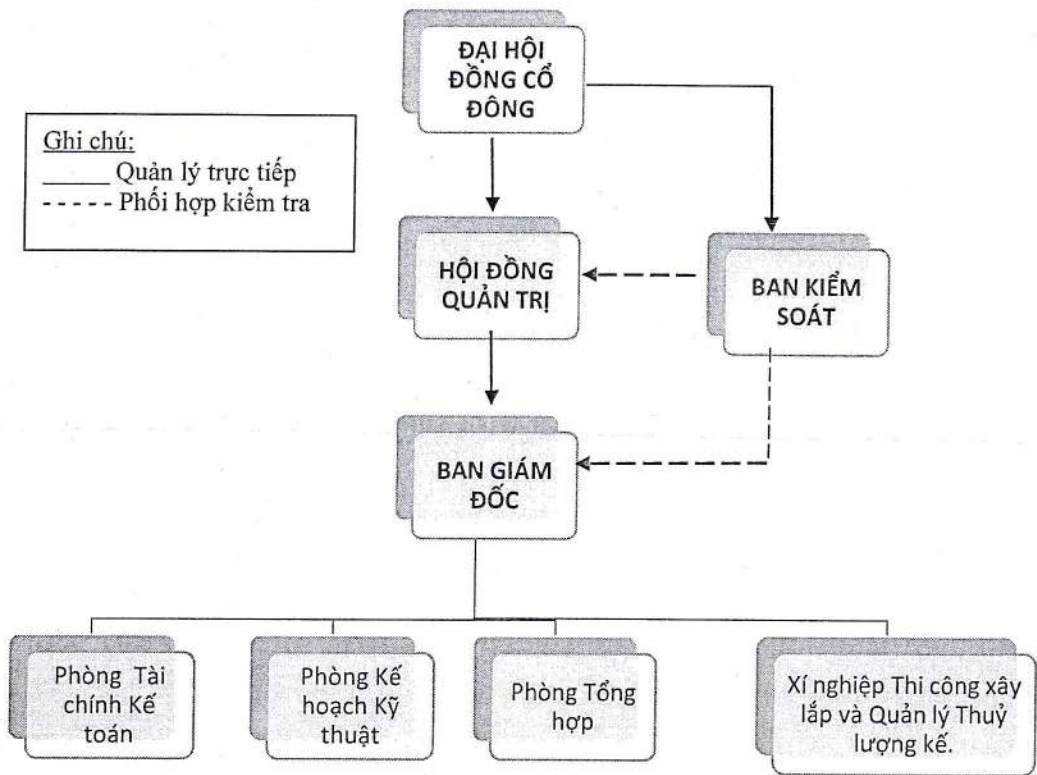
ĐẠI HỘI ĐỒNG CỔ ĐÔNG

Ghi chú:
______ Quản lý trực tiếp
- - - - - Phối hợp kiểm tra

HỘI ĐỒNG QUẢN TRỊ

BAN KIỂM SOÁT

BAN GIÁM ĐỐC

Phòng Tài chính Kế toán

Phòng Kế hoạch Kỹ thuật

Phòng Tổng hợp

Xí nghiệp Thi công xây lắp và Quản lý Thuỷ lượng kế.